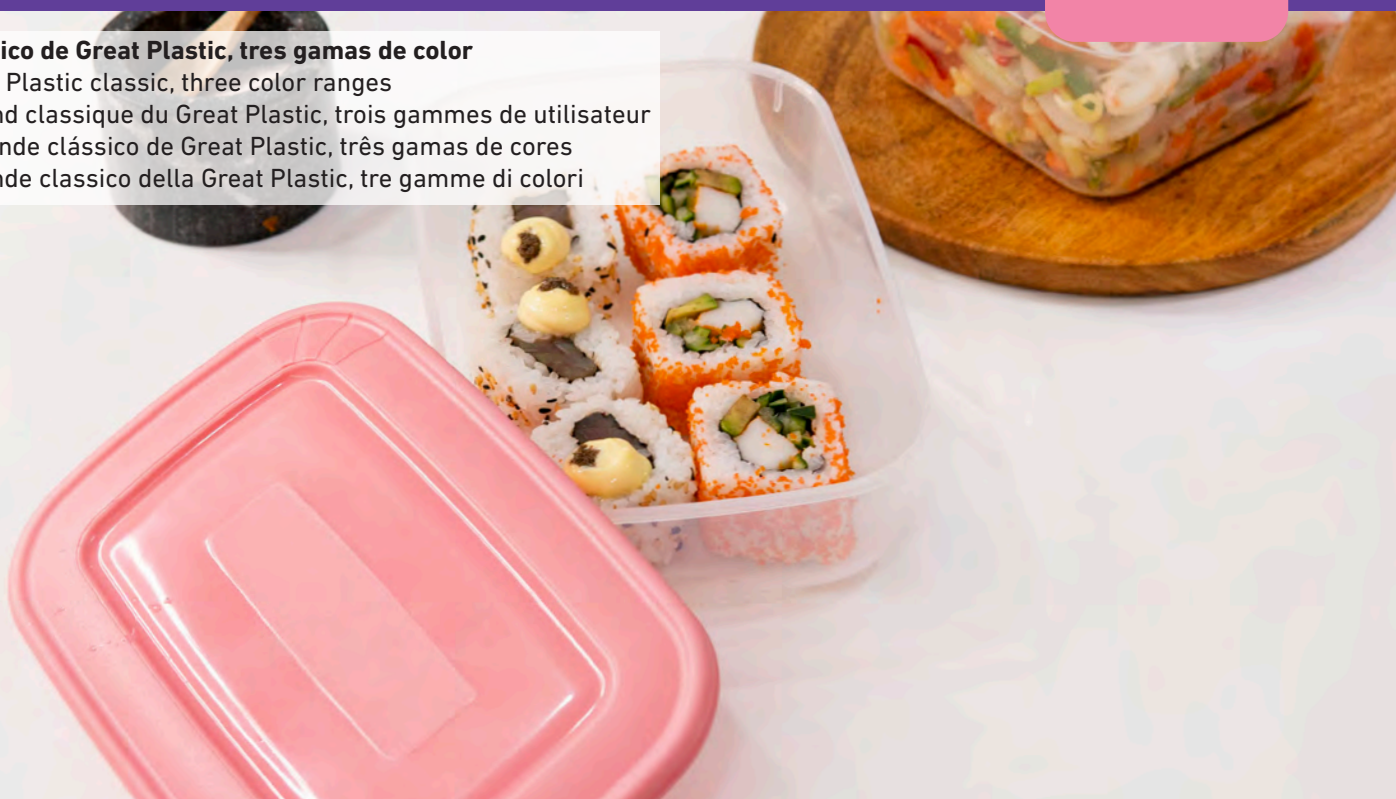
ico de Great Plastic, tres gamas de color
Plastic classic, three color ranges
nd classique du Great Plastic, trois gammes de utilisateur
nde clássico de Great Plastic, três gamas de cores
nde classico della Great Plastic, tre gamme di colori